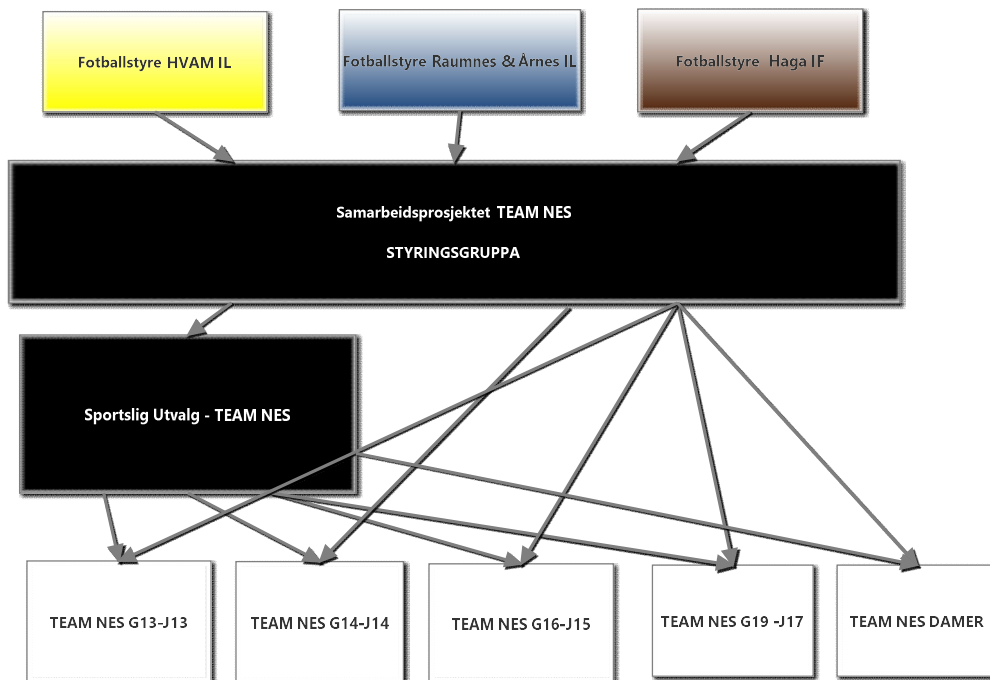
Fotballstyre HVAM IL

Fotballstyre Raumnes & Årnes IL

Fotballstyre Haga IF

Samarbeidsprosjektet TEAM NES

STYRINGSGRUPPA

Sportslig Utvalg - TEAM NES

TEAM NES G13-J13

TEAM NES G14-J14

TEAM NES G16-J15

TEAM NES G19 -J17

TEAM NES DAMER